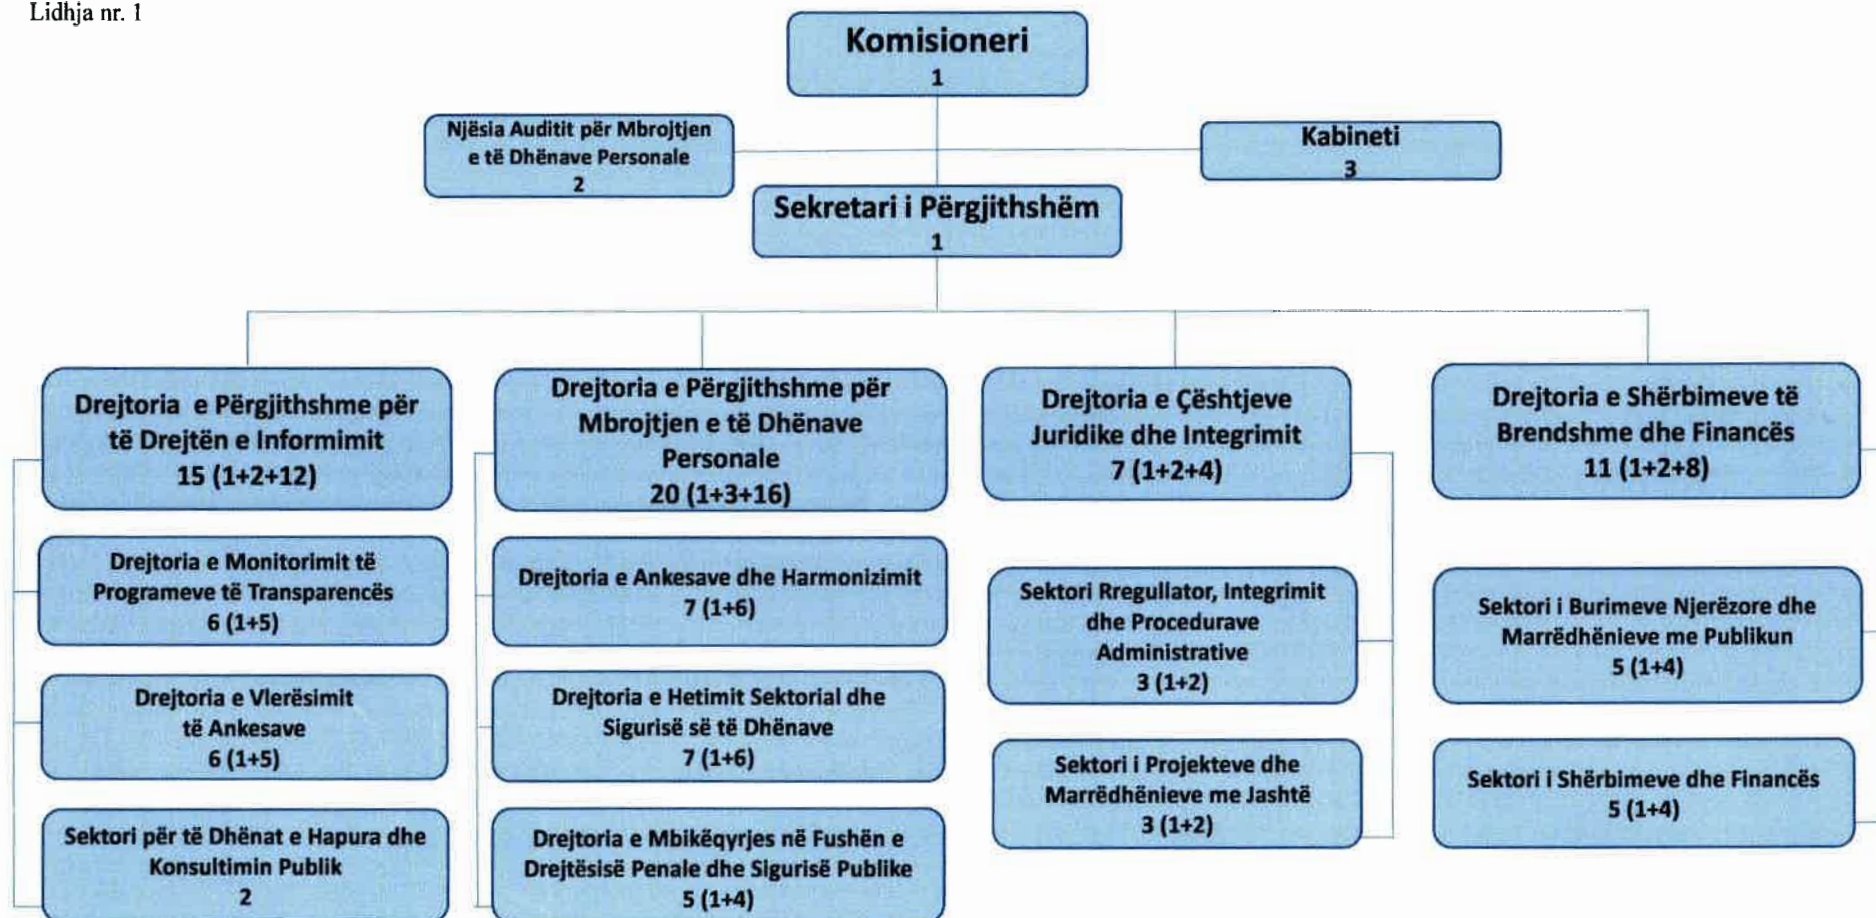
Lidhja nr. 1

Komisioneri
1

Njësia Auditit për Mbrojtjen e të Dhënave Personale
2

Kabineti
3

Sekretari i Përgjithshëm
1

Drejtoria e Përgjithshme për të Drejtën e Informimit
15 (1+2+12)

Drejtoria e Monitorimit të Programeve të Transparencës
6 (1+5)

Drejtoria e Vlerësimit të Ankesave
6 (1+5)

Sektori për të Dhënat e Hapura dhe Konsultimin Publik
2

Drejtoria e Përgjithshme për Mbrojtjen e të Dhënave Personale
20 (1+3+16)

Drejtoria e Ankesave dhe Harmonizimit
7 (1+6)

Drejtoria e Hetimit Sektorial dhe Sigurisë së të Dhënave
7 (1+6)

Drejtoria e Mbikëqyrjes në Fushën e Drejtësisë Penale dhe Sigurisë Publike
5 (1+4)

Drejtoria e Çështjeve Juridike dhe Integrimit
7 (1+2+4)

Sektori Rregullator, Integrimit dhe Procedurave Administrative
3 (1+2)

Sektori i Projekteve dhe Marrëdhënieve me Jashtë
3 (1+2)

Drejtoria e Shërbimeve të Brendshme dhe Financës
11 (1+2+8)

Sektori i Burimeve Njerëzore dhe Marrëdhënieve me Publikun
5 (1+4)

Sektori i Shërbimeve dhe Financës
5 (1+4)